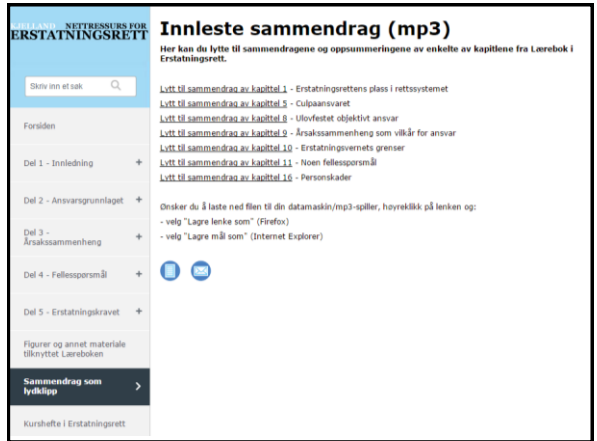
LJELLAND NETTRESSURS FOR
ERSTATNINGSRETT

Skriv inn et søk

Forsiden

Del 1 - Innledning +

Del 2 - Ansvarsgrunnlaget +

Del 3 - Årsakssammenheng +

Del 4 - Fellesspørsmål +

Del 5 - Erstatningskravet +

Figurer og annet materiale tilknyttet Læreboken

Sammendrag som lydklipp >

Kurshefte i Erstatningsrett

Innleste sammendrag (mp3)

Her kan du lytte til sammendragene og oppsummeringene av enkelte av kapitlene fra Lærebok i Erstatningsrett.

Lytt til sammendrag av kapittel 1 - Erstatningsrettens plass i rettssystemet
Lytt til sammendrag av kapittel 5 - Culpaansvaret
Lytt til sammendrag av kapittel 8 - Ulovfestet objektivt ansvar
Lytt til sammendrag av kapittel 9 - Årsakssammenheng som vilkår for ansvar
Lytt til sammendrag av kapittel 10 - Erstatningsvernets grenser
Lytt til sammendrag av kapittel 11 - Noen fellesspørsmål
Lytt til sammendrag av kapittel 16 - Personskader

Ønsker du å laste ned filen til din datamaskin/mp3-spiller, høyreklikk på lenken og:
- velg "Lagre lenke som" (Firefox)
- velg "Lagre mål som" (Internet Explorer)